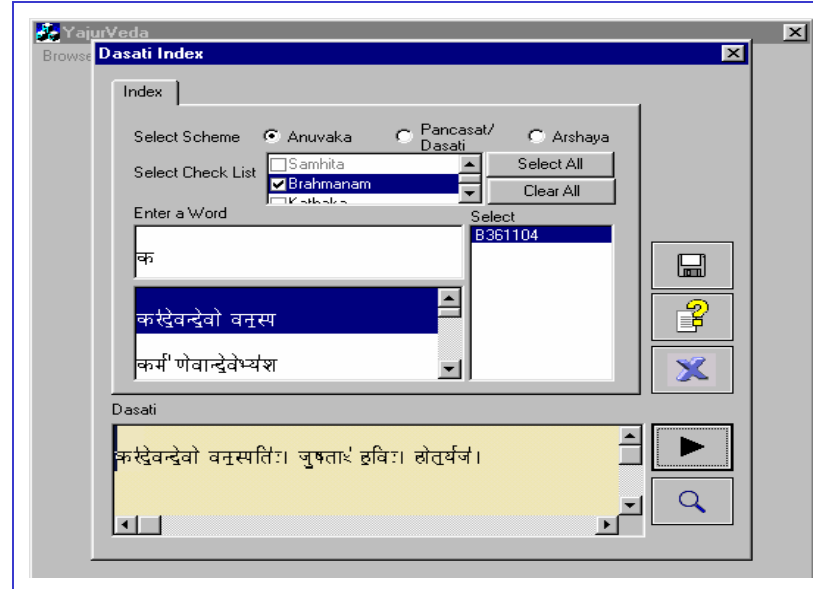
YajurVeda

Browse

Dasati Index

Index

Select Scheme
Anuvaka
Pancasat/ Dasati
Arshaya

Select Check List
Samhita
Brahmanam
Kathaka

Select All
Clear All

Enter a Word
क

Select
B361104

करद्देवन्देवो वनस्प
कर्मणेवान्देवेभ्यश

Dasati
करद्देवन्देवो वनस्पतिः। जुषताꣳ हविः। होतर्यज।